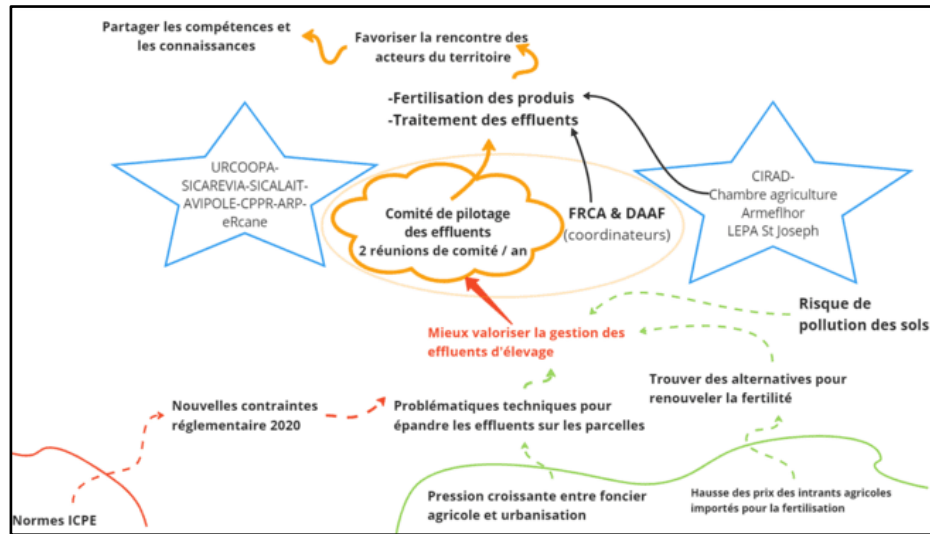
Partager les compétences et les connaissances

Favoriser la rencontre des acteurs du territoire

-Fertilisation des produis
-Traitement des effluents

URCOOPA-SICAREVIA-SICALAIT-AVIPOLE-CPPR-ARP-eRcane

Comité de pilotage des effluents
2 réunions de comité / an

FRCA & DAAF
(coordinateurs)

CIRAD-
Chambre agriculture
Armeflhor
LEPA St Joseph

Risque de pollution des sols

Mieux valoriser la gestion des effluents d'élevage

Trouver des alternatives pour renouveler la fertilité

Nouvelles contraintes réglementaire 2020

Problématiques techniques pour épandre les effluents sur les parcelles

Pression croissante entre foncier agricole et urbanisation

Hausse des prix des intrants agricoles importés pour la fertilisation

Normes ICPE